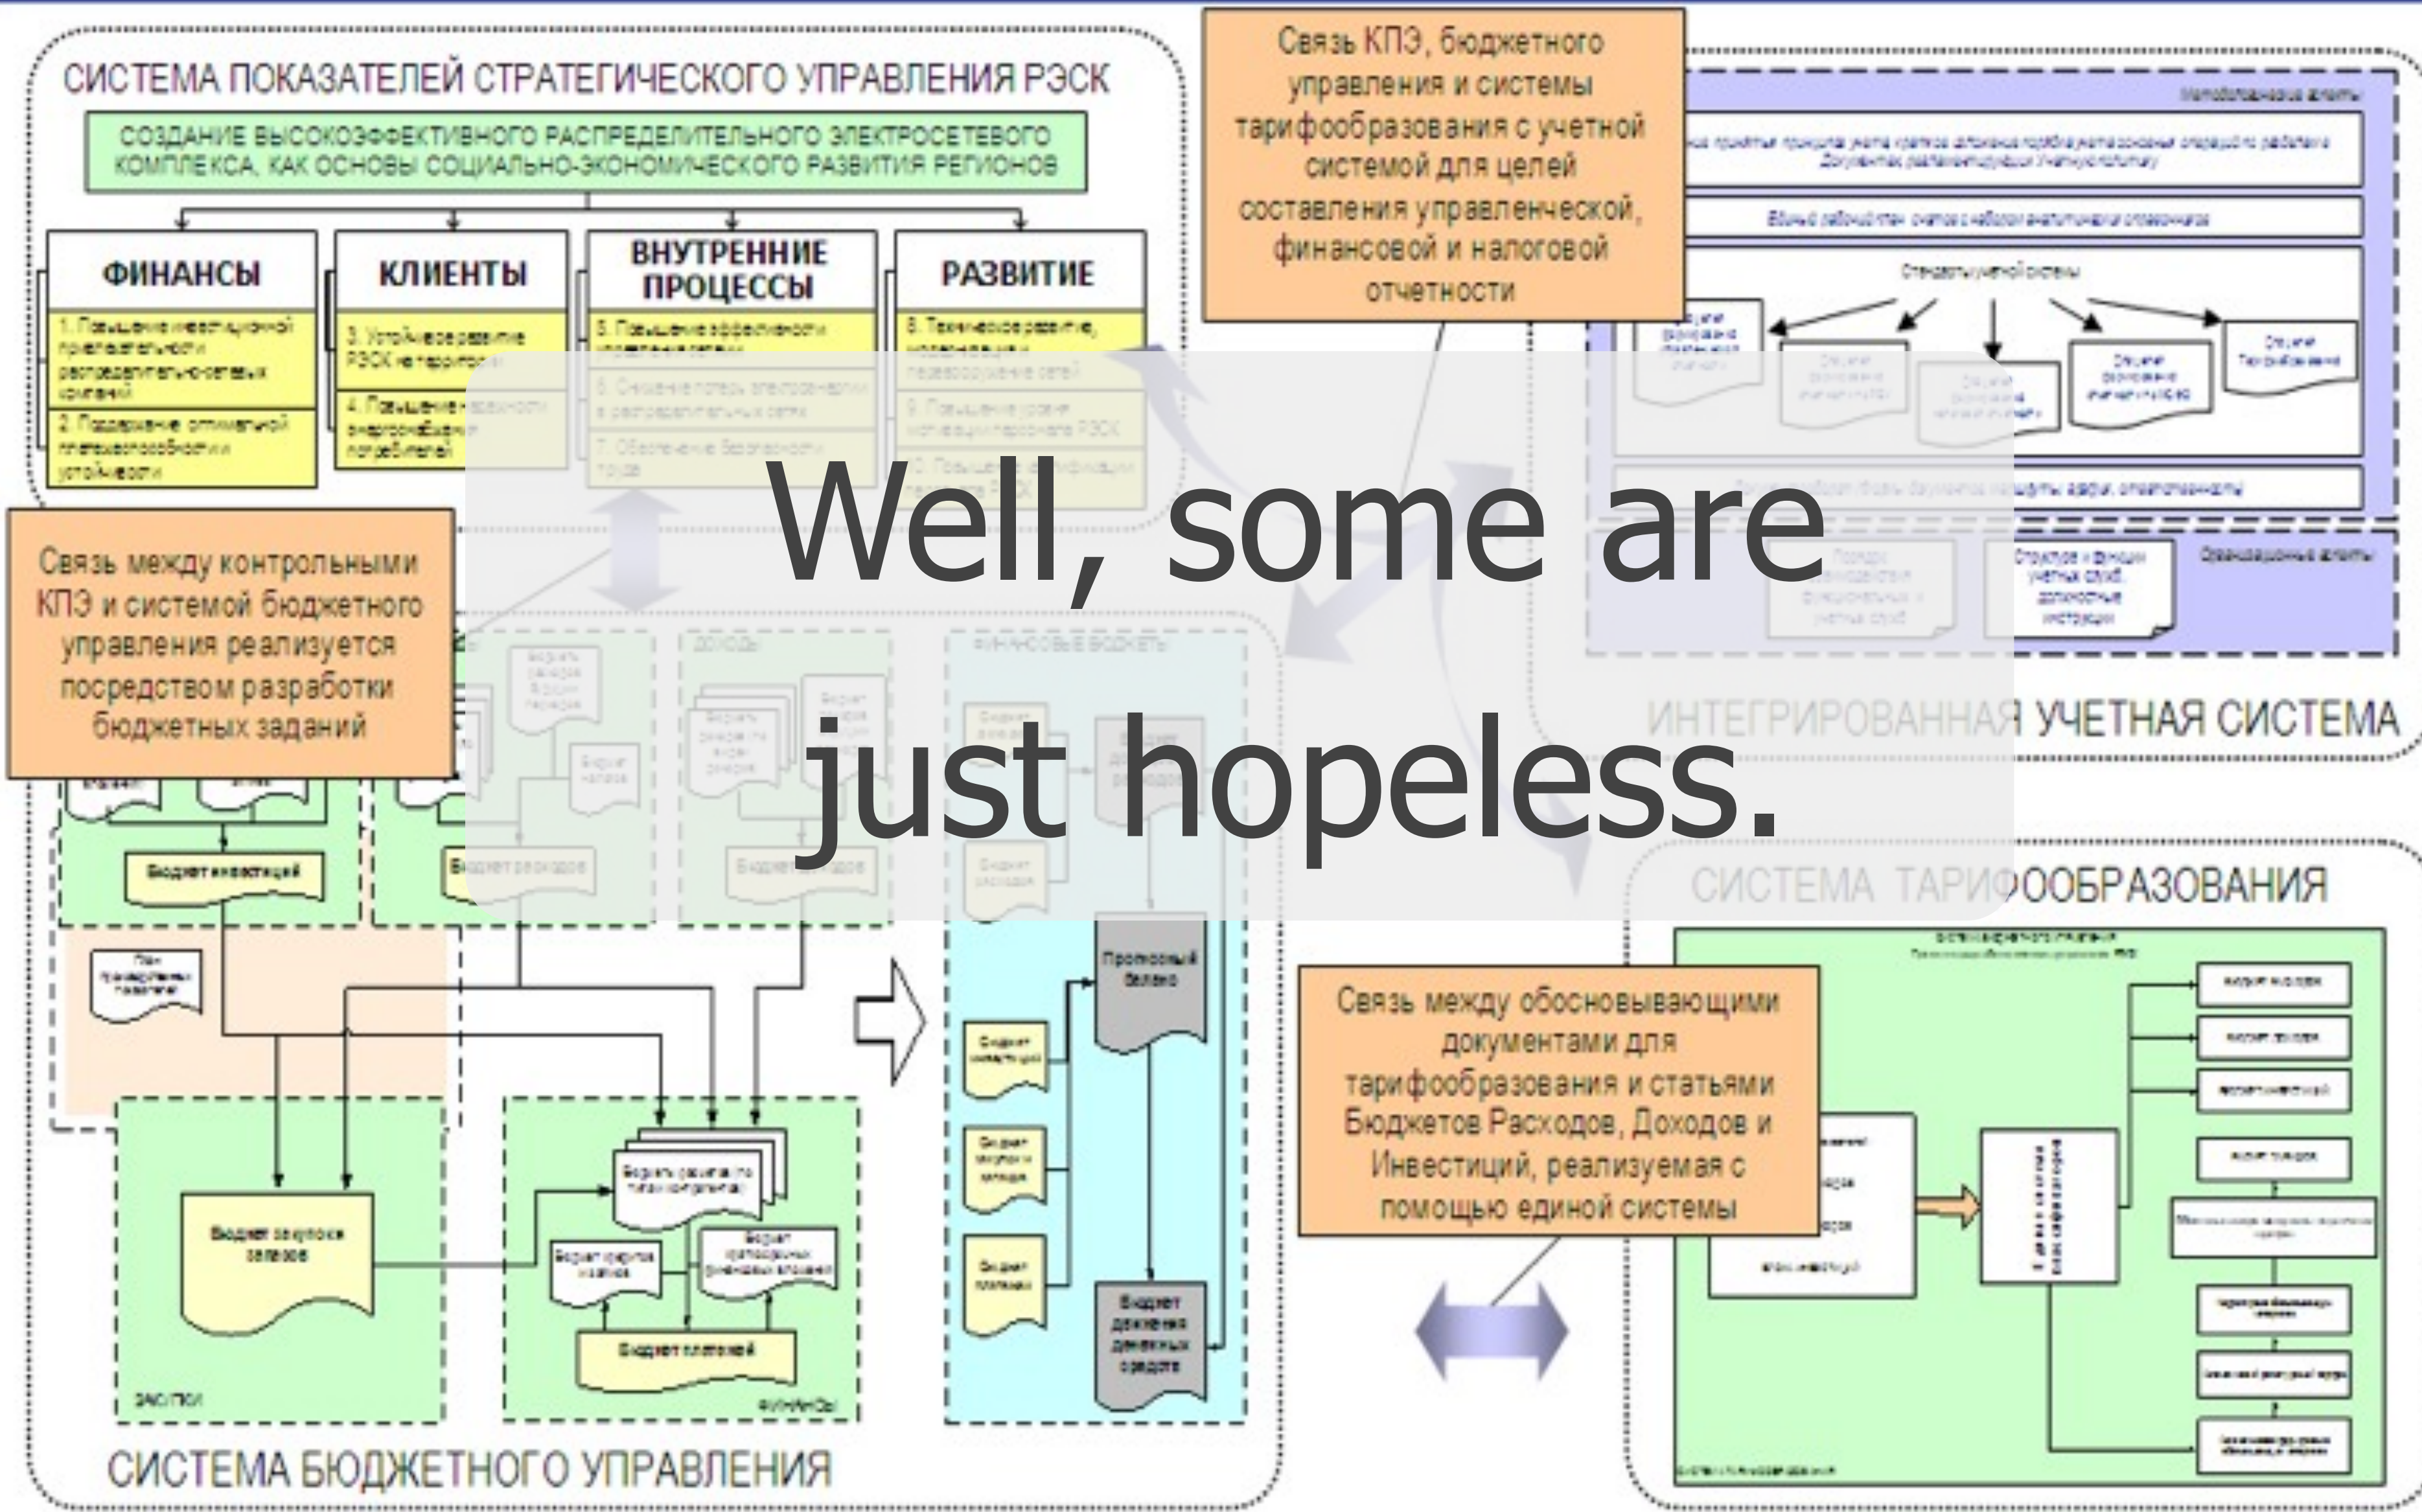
СИСТЕМА ПОКАЗАТЕЛЕЙ СТРАТЕГИЧЕСКОГО УПРАВЛЕНИЯ РЭСК

СОЗДАНИЕ ВЫСОКОЭФФЕКТИВНОГО РАСПРЕДЕЛИТЕЛЬНОГО ЭЛЕКТРОСЕТЕВОГО КОМПЛЕКСА, КАК ОСНОВЫ СОЦИАЛЬНО-ЭКОНОМИЧЕСКОГО РАЗВИТИЯ РЕГИОНОВ

ФИНАНСЫ

КЛИЕНТЫ

ВНУТРЕННИЕ ПРОЦЕССЫ

РАЗВИТИЕ

1. Повышение инвестиционной привлекательности распределительно-сетевых компаний

2. Поддержание оптимальной платежеспособности и устойчивости

3. Устойчивое развитие РЭСК на территории

4. Повышение надежности энергоснабжения потребителей

5. Повышение эффективности управления сетями

6. Снижение потерь электроэнергии в распределительных сетях

7. Обеспечение безопасности труда

8. Техническое развитие, модернизация и перевооружение сетей

9. Повышение уровня мотивации персонала РЭСК

10. Повышение квалификации персонала РЭСК

Связь КПЭ, бюджетного управления и системы тарифообразования с учетной системой для целей составления управленческой, финансовой и налоговой отчетности

Связь между контрольными КПЭ и системой бюджетного управления реализуется посредством разработки бюджетных заданий

Well, some are just hopeless.

ИНТЕГРИРОВАННАЯ УЧЕТНАЯ СИСТЕМА

СИСТЕМА ТАРИФООБРАЗОВАНИЯ

Связь между обосновывающими документами для тарифообразования и статьями Бюджетов Расходов, Доходов и Инвестиций, реализуемая с помощью единой системы

Бюджет инвестиций

Бюджет расходов

Бюджет доходов

Прогнозный баланс

Бюджет закупки запасов

Бюджет платежей

Бюджет движения денежных средств

СИСТЕМА БЮДЖЕТНОГО УПРАВЛЕНИЯ